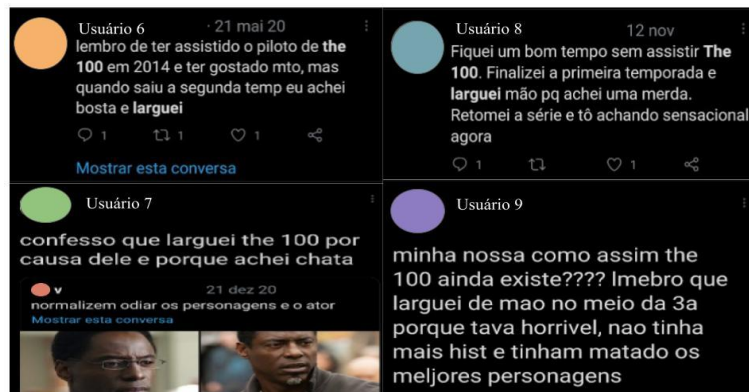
Usuário 6 · 21 mai 20
lembro de ter assistido o piloto de **the 100** em 2014 e ter gostado mto, mas quando saiu a segunda temp eu achei bosta e **larguei**

1 1 1

Mostrar esta conversa

Usuário 8 12 nov
Fiquei um bom tempo sem assistir **The 100**. Finalizei a primeira temporada e **larguei** mão pq achei uma merda. Retomei a série e tô achando sensacional agora

1 1

Usuário 7
confesso que larguei the 100 por causa dele e porque achei chata

v 21 dez 20
normalizem odiar os personagens e o ator
Mostrar esta conversa

Usuário 9
minha nossa como assim the 100 ainda existe???? Imebro que larguei de mao no meio da 3a porque tava horrivel, nao tinha mais hist e tinham matado os meljores personagens